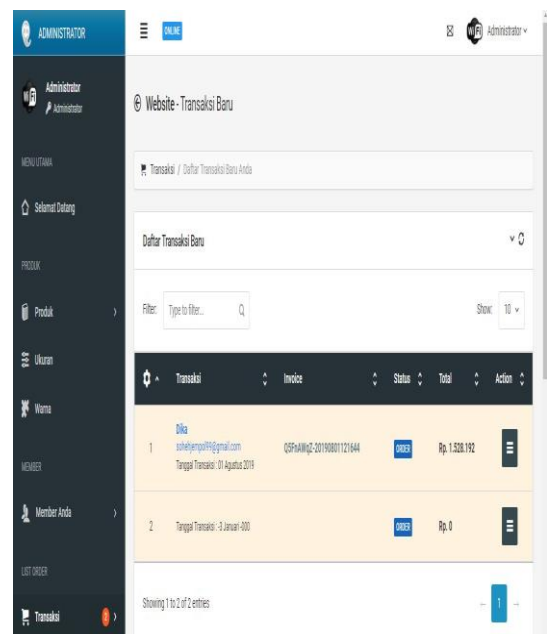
ADMINISTRATOR

ONLINE

Administrator

Administrator
Administrator

MENU UTAMA

Selamat Datang

PRODUK

Produk

Ukuran

Warna

MEMBER

Member Anda

LIST ORDER

Transaksi

Website - Transaksi Baru

Transaksi / Daftar Transaksi Baru Anda

Daftar Transaksi Baru

Filter: Type to filter...

Show: 10

| | Transaksi | Invoice | Status | Total | Action |
|---|---|---|---|---|---|
| 1 | Dika sohehjempol99@gmail.com Tanggal Transaksi : 01 Agustus 2019 | Q5FnAWgZ-20190801121644 | ORDER | Rp. 1.528.192 | |
| 2 | Tanggal Transaksi : -3 Januari -300 | | ORDER | Rp. 0 | |

Showing 1 to 2 of 2 entries

1